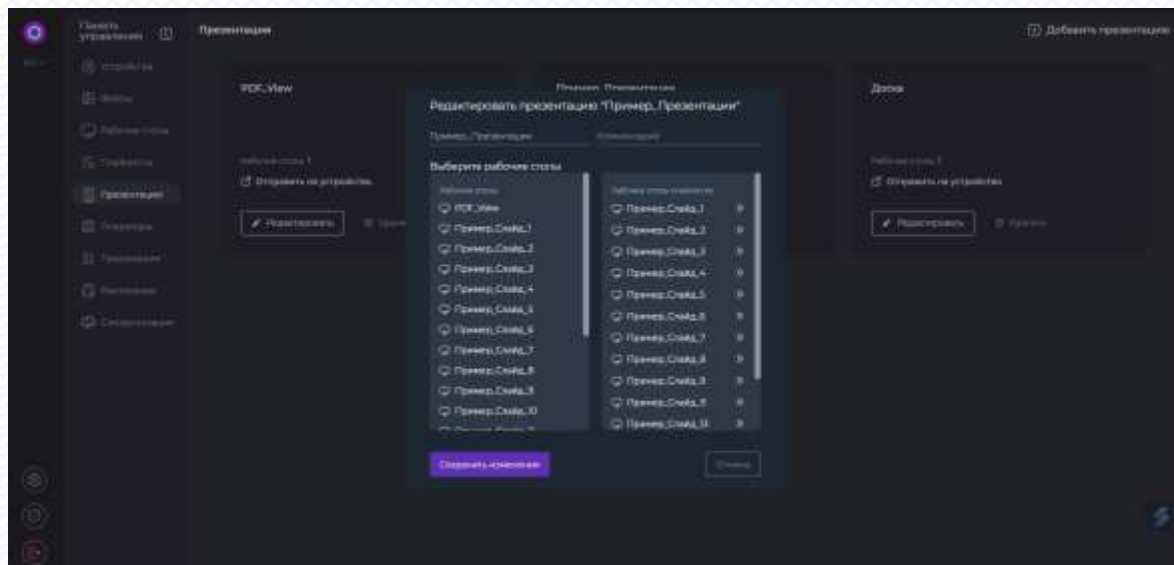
Панель управления

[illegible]
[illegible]
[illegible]
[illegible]
Презентации
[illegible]
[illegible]
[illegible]
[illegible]

Презентации

Добавить презентацию

PDF_View

Рабочие столы 1
Отправить на устройство

Редактировать

Пример_Презентации

Доска

Рабочие столы 1
Отправить на устройство

Редактировать

Удалить

Редактировать презентацию "Пример_Презентации"

Пример_Презентации
Комментарий

Выберите рабочие столы

Рабочие столы
PDF_View
Пример_Слайд_1
Пример_Слайд_2
Пример_Слайд_3
Пример_Слайд_4
Пример_Слайд_5
Пример_Слайд_6
Пример_Слайд_7
Пример_Слайд_8
Пример_Слайд_9
Пример_Слайд_10

Рабочие столы презентации
Пример_Слайд_1
Пример_Слайд_2
Пример_Слайд_3
Пример_Слайд_4
Пример_Слайд_5
Пример_Слайд_6
Пример_Слайд_7
Пример_Слайд_8
Пример_Слайд_9
Пример_Слайд_11
Пример_Слайд_13

Сохранить изменения

Отмена